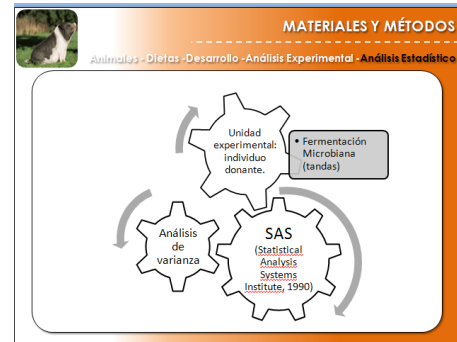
MATERIALES Y MÉTODOS

Animales - Dietas -Desarrollo - Análisis Experimental - Análisis Estadístico

Unidad experimental: individuo donante.

• Fermentación Microbiana (tandas)

Análisis de varianza

SAS
(Statistical Analysis Systems Institute, 1990)